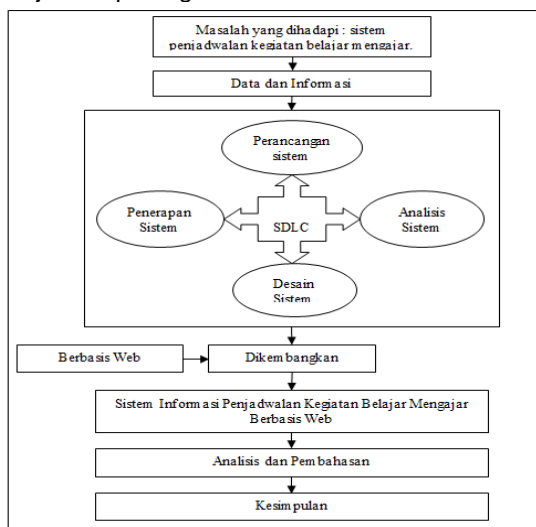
Masalah yang dihadapi : sistem penjadwalan kegiatan belajar mengajar.

Data dan Informasi

Perancangan sistem

Penerapan Sistem

SDLC

Analisis Sistem

Desain Sistem

Berbasis Web

Dikembangkan

Sistem Informasi Penjadwalan Kegiatan Belajar Mengajar Berbasis Web

Analisis dan Pembahasan

Kesimpulan